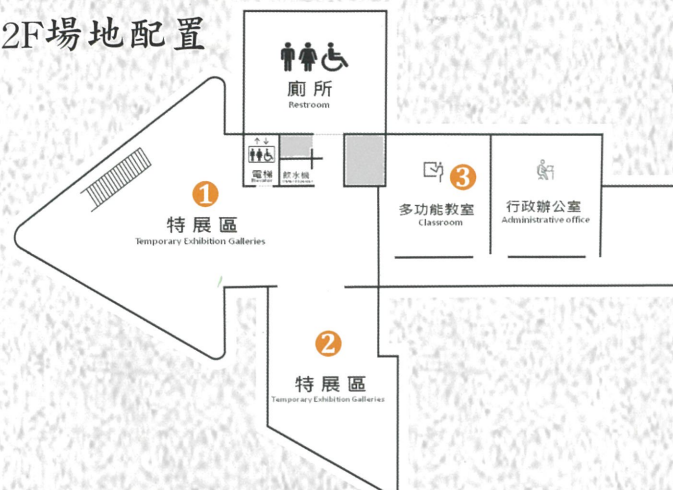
2F場地配置

廁所
Restroom

電梯
Elevator

飲水機
Water Dispenser

1
特展區
Temporary Exhibition Galleries

3
多功能教室
Classroom

行政辦公室
Administrative office

2
特展區
Temporary Exhibition Galleries